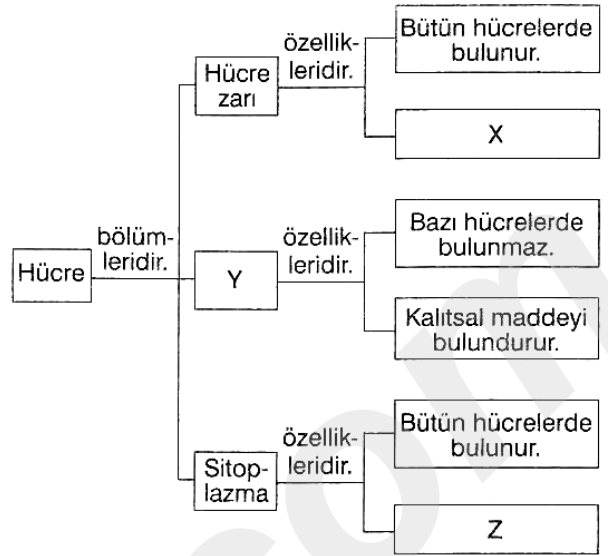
Hücre

bölümleridir.

Hücre zarı

özellikleridir.

Bütün hücrelerde bulunur.

X

Y

özellikleridir.

Bazı hücrelerde bulunmaz.

Kalıtsal maddeyi bulundurur.

Sitoplazma

özellikleridir.

Bütün hücrelerde bulunur.

Z